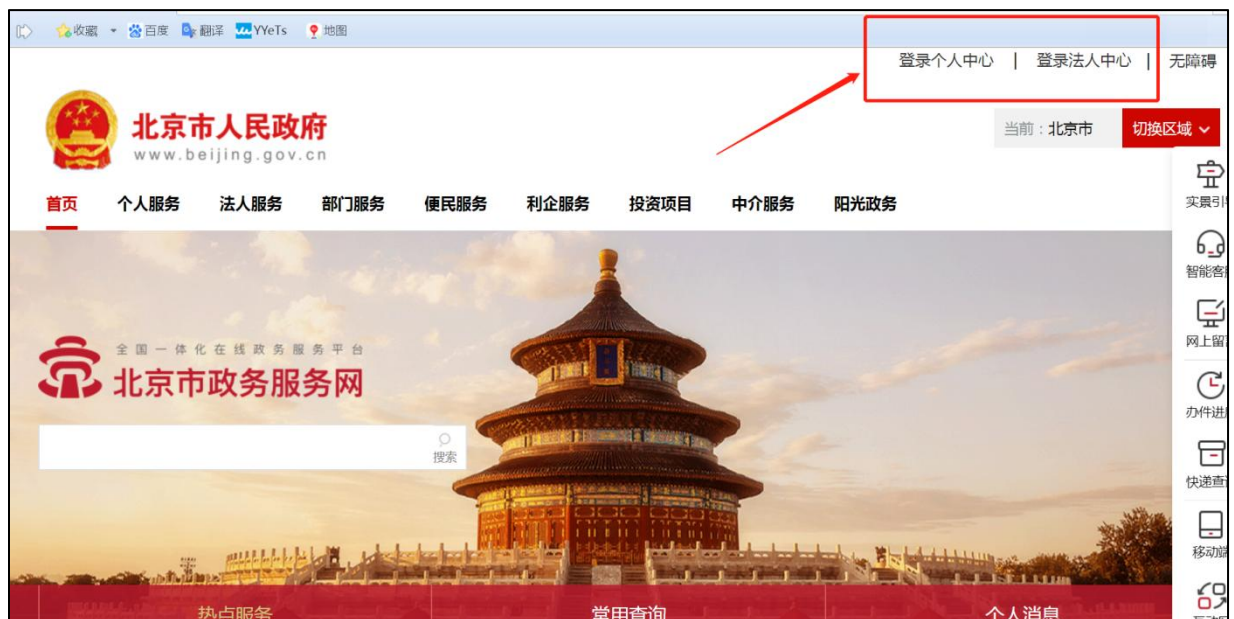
收藏 百度 翻译 YYeTs 地图

登录个人中心 | 登录法人中心 | 无障碍

北京市人民政府
www.beijing.gov.cn

当前：北京市 切换区域

首页 个人服务 法人服务 部门服务 便民服务 利企服务 投资项目 中介服务 阳光政务

实景引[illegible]
智能客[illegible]
网上留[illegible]
办件进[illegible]
快递查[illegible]
移动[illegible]

全国一体化在线政务服务平台
北京市政务服务网

搜索

热点服务 常用查询 个人消息